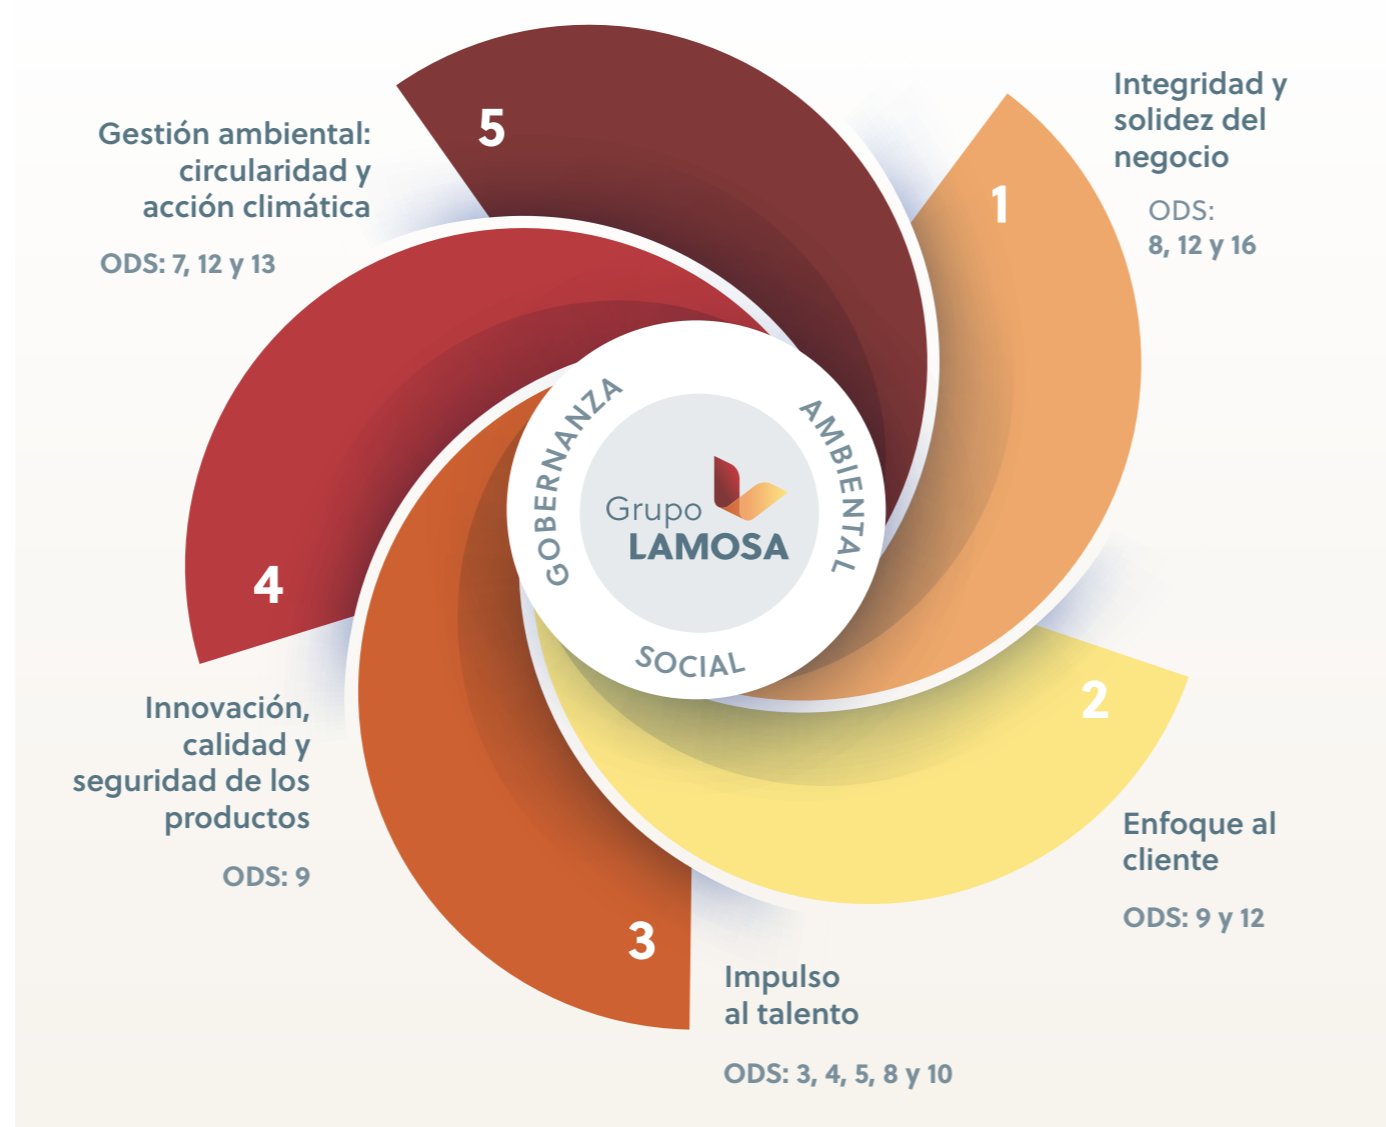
Gestión ambiental: circularidad y acción climática

ODS: 7, 12 y 13

5

Integridad y solidez del negocio

ODS: 8, 12 y 16

1

GOBERNANZA

AMBIENTAL

Grupo LAMOSA

SOCIAL

4

Innovación, calidad y seguridad de los productos

ODS: 9

2

Enfoque al cliente

ODS: 9 y 12

3

Impulso al talento

ODS: 3, 4, 5, 8 y 10